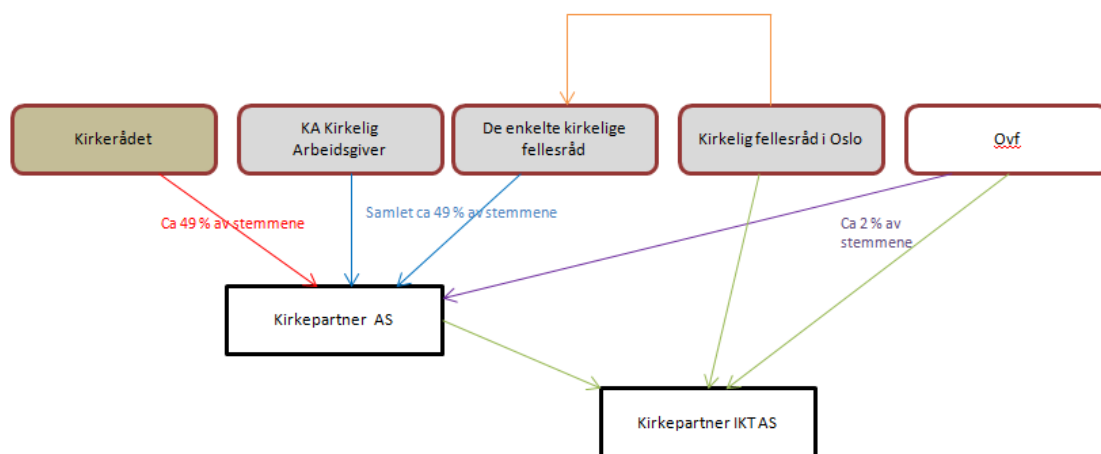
Kirkerådet

KA Kirkelig Arbeidsgiver

De enkelte kirkelige fellesråd

Kirkelig fellesråd i Oslo

Ovf

Ca 49 % av stemmene

Samlet ca 49 % av stemmene

Ca 2 % av stemmene

Kirkepartner AS

Kirkepartner IKT AS